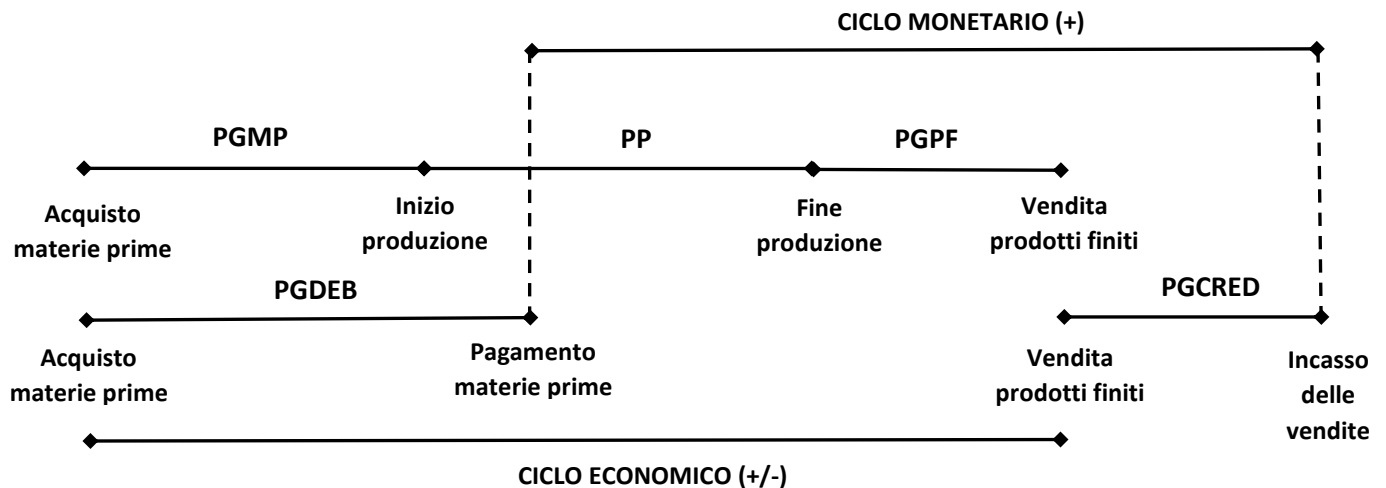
CICLO MONETARIO (+)

PGMP

PP

PGPF

Acquisto materie prime

Inizio produzione

Fine produzione

Vendita prodotti finiti

PGDEB

PGCRED

Acquisto materie prime

Pagamento materie prime

Vendita prodotti finiti

Incasso delle vendite

CICLO ECONOMICO (+/-)